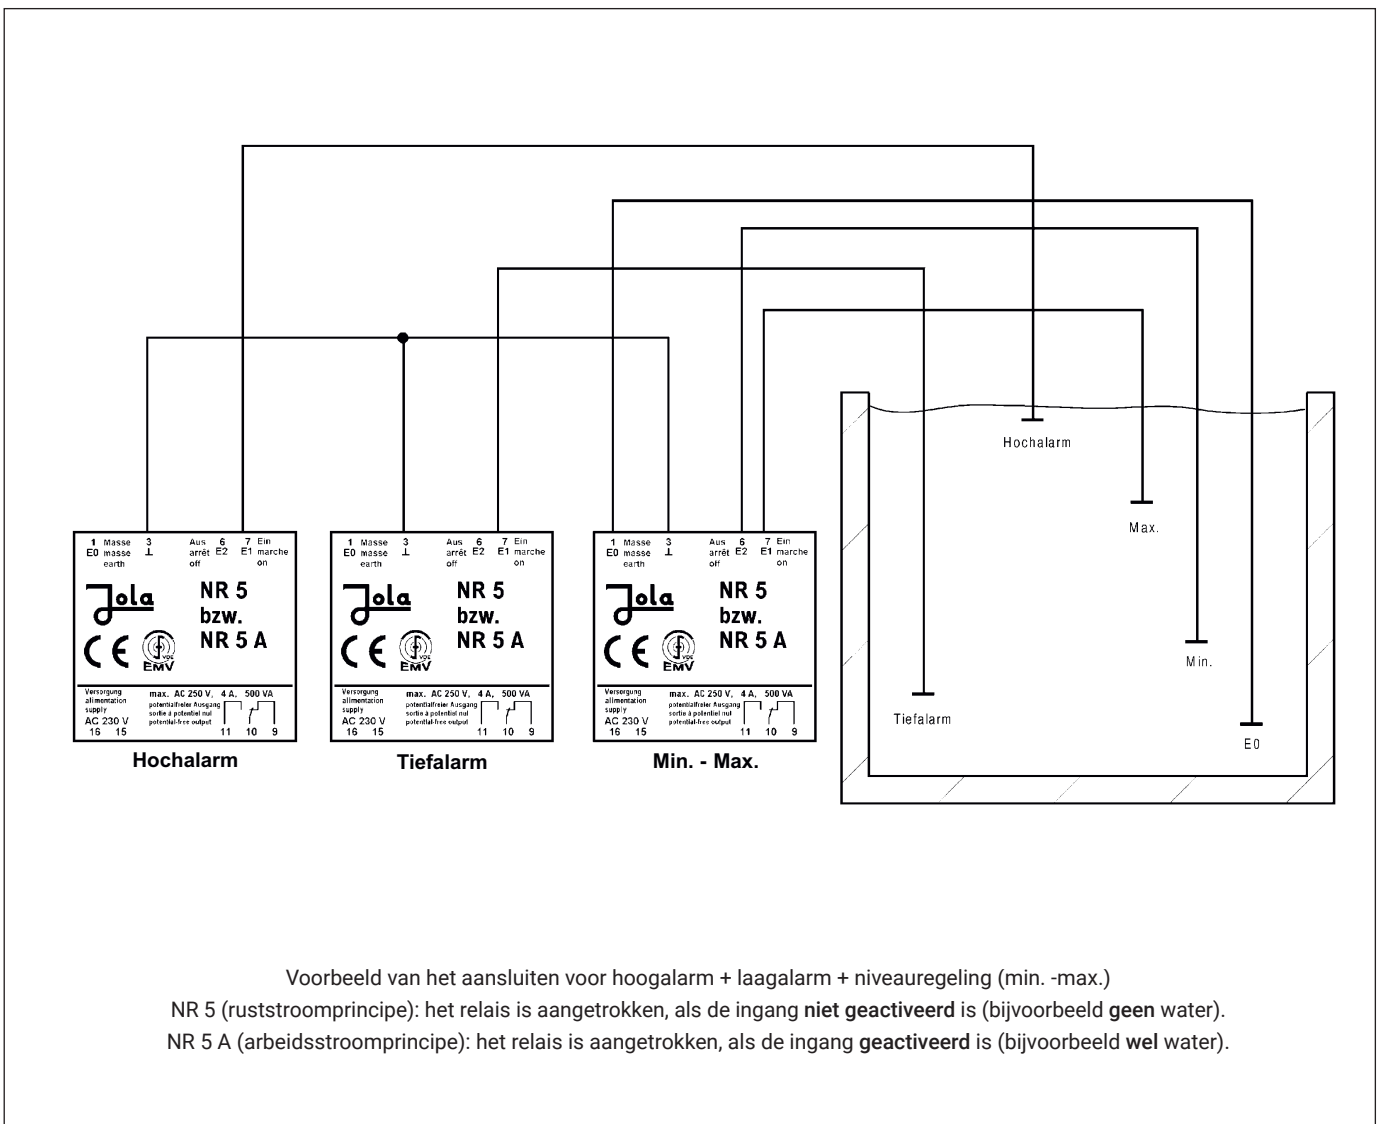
1 E0 Masse masse earth 3 ⊥ Aus arrêt off 6 E2 7 E1 Ein marche on

Jola NR 5 bzw. NR 5 A

CE VDE EMV

Versorgung allimentation supply AC 230 V 16 15 max. AC 250 V, 4 A, 500 VA potentialfreier Ausgang sortie à potentiel nul potential-free output 11 10 9

Hochalarm

1 E0 Masse masse earth 3 ⊥ Aus arrêt off 6 E2 7 E1 Ein marche on

Jola NR 5 bzw. NR 5 A

CE VDE EMV

Versorgung allimentation supply AC 230 V 16 15 max. AC 250 V, 4 A, 500 VA potentialfreier Ausgang sortie à potentiel nul potential-free output 11 10 9

Tiefalarm

1 E0 Masse masse earth 3 ⊥ Aus arrêt off 6 E2 7 E1 Ein marche on

Jola NR 5 bzw. NR 5 A

CE VDE EMV

Versorgung allimentation supply AC 230 V 16 15 max. AC 250 V, 4 A, 500 VA potentialfreier Ausgang sortie à potentiel nul potential-free output 11 10 9

Min. - Max.

Hochalarm

Max.

Min.

Tiefalarm

E0

Voorbeeld van het aansluiten voor hoogalarm + laagalarm + niveauregeling (min. -max.)
NR 5 (ruststroomprincipe): het relais is aangetrokken, als de ingang **niet geactiveerd** is (bijvoorbeeld **geen** water).
NR 5 A (arbeidsstroomprincipe): het relais is aangetrokken, als de ingang **geactiveerd** is (bijvoorbeeld **wel** water).